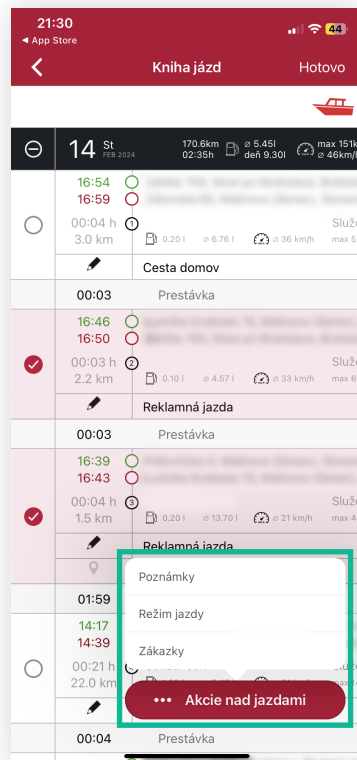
21:30
◂ App Store
44

Kniha jázd
Hotovo

14 St
FEB 2024
170.6km
02:35h
⌀ 5.45l
deň 9.30l
max 151k
⌀ 46km/

16:54
16:59
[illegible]
00:04 h
3.0 km
1
0.20 l
⌀ 6.76 l
⌀ 36 km/h
Služ
max 5
Cesta domov

00:03
Prestávka

16:46
16:50
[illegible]
00:03 h
2.2 km
2
0.10 l
⌀ 4.57 l
⌀ 33 km/h
Služ
max 6
Reklamná jazda

00:03
Prestávka

16:39
16:43
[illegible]
00:04 h
1.5 km
3
0.20 l
⌀ 13.70 l
⌀ 21 km/h
Služ
max 4
Reklamná jazda

01:59

14:17
14:39
00:21 h
22.0 km

Poznámky
Režim jazdy
Zákazky
Akcie nad jazdami

00:04
Prestávka